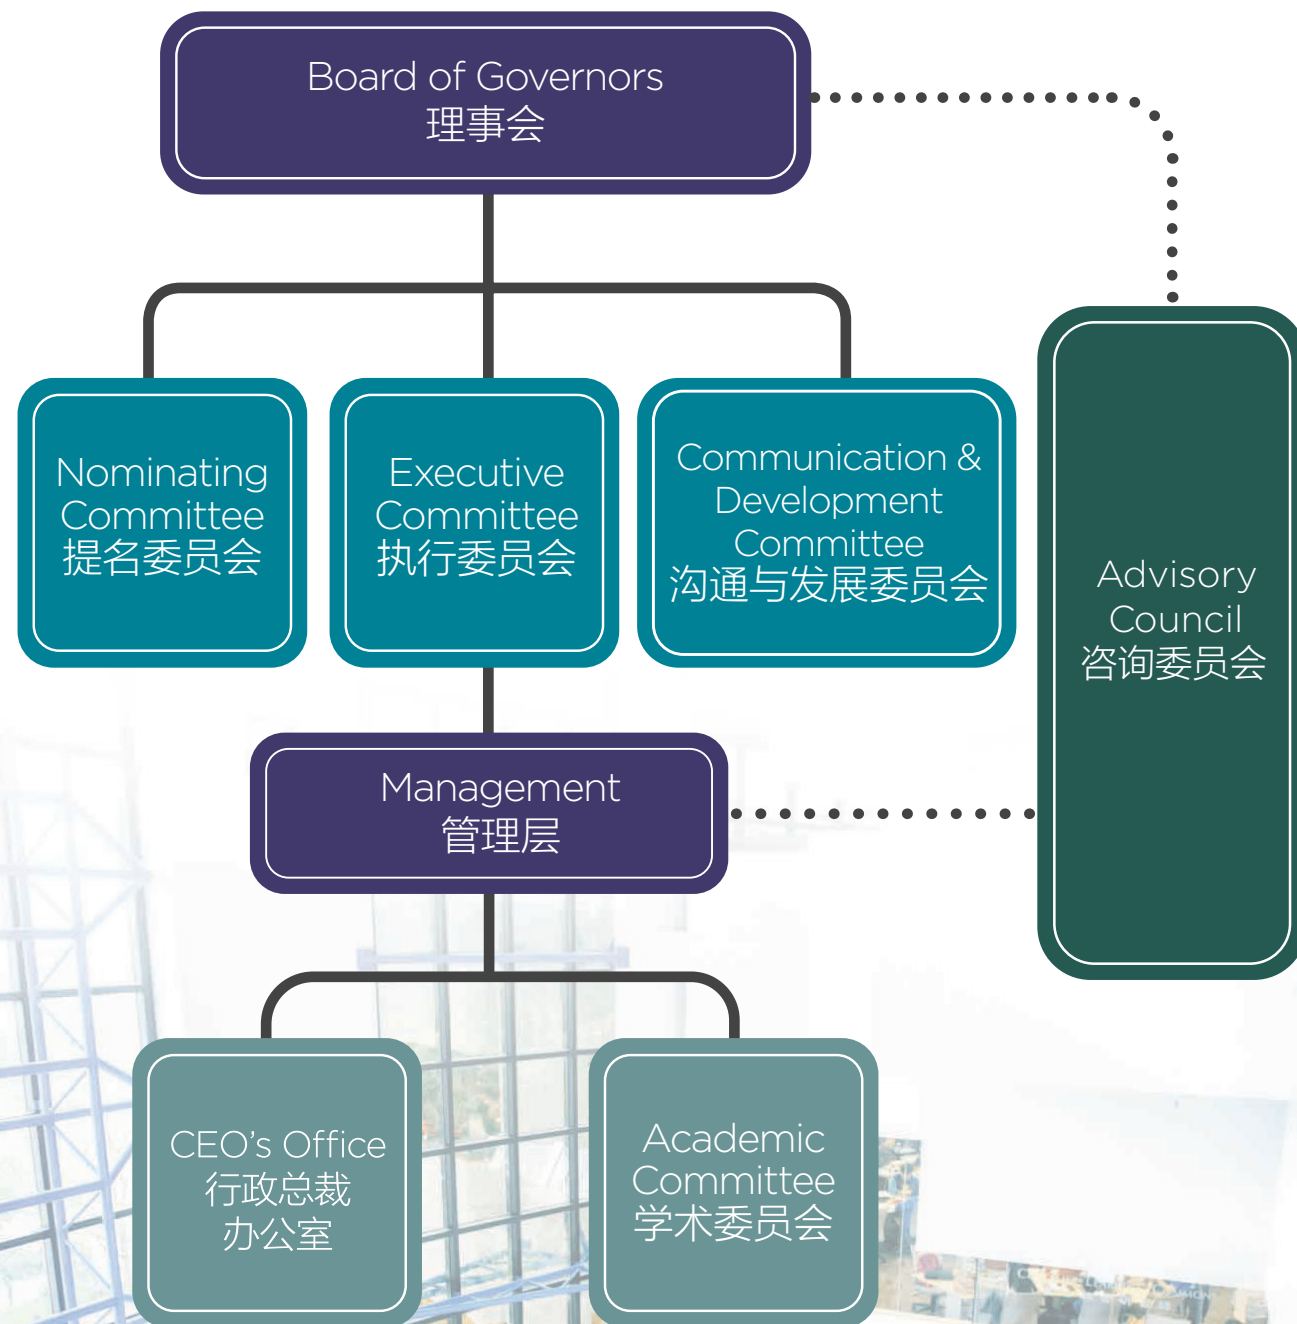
Board of Governors
理事会

Nominating Committee
提名委员会

Executive Committee
执行委员会

Communication & Development Committee
沟通与发展委员会

Advisory Council
咨询委员会

Management
管理层

CEO's Office
行政总裁办公室

Academic Committee
学术委员会